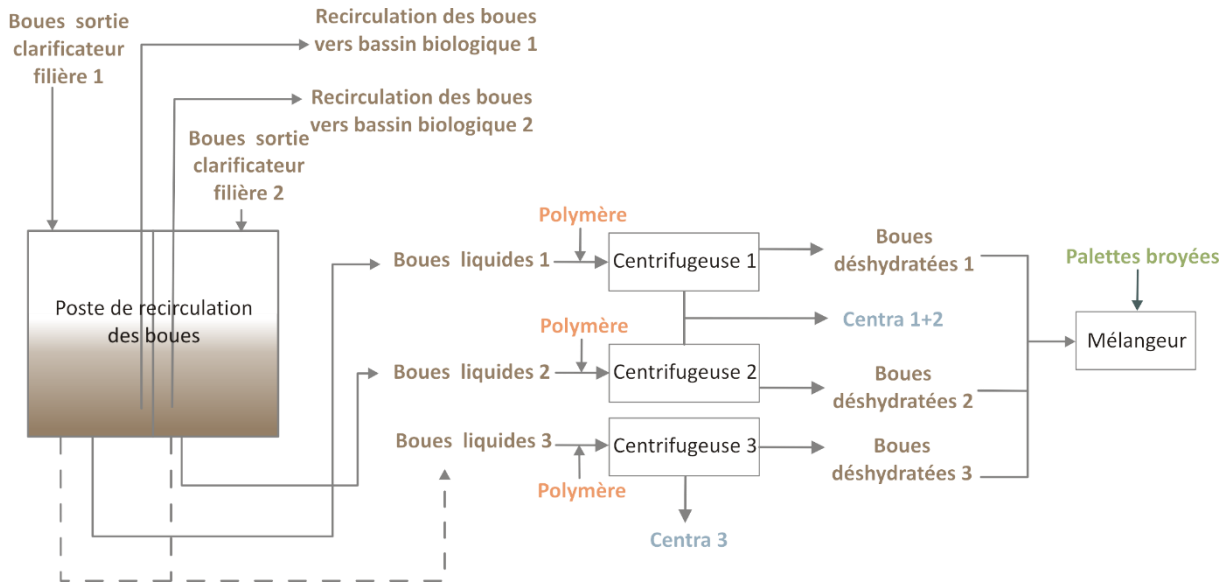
Boues sortie clarificateur filière 1

Recirculation des boues vers bassin biologique 1

Recirculation des boues vers bassin biologique 2

Boues sortie clarificateur filière 2

Poste de recirculation des boues

Polymère

Boues liquides 1

Centrifugeuse 1

Boues déshydratées 1

Palettes broyées

Centra 1+2

Polymère

Mélangeur

Boues liquides 2

Centrifugeuse 2

Boues déshydratées 2

Boues liquides 3

Centrifugeuse 3

Boues déshydratées 3

Polymère

Centra 3